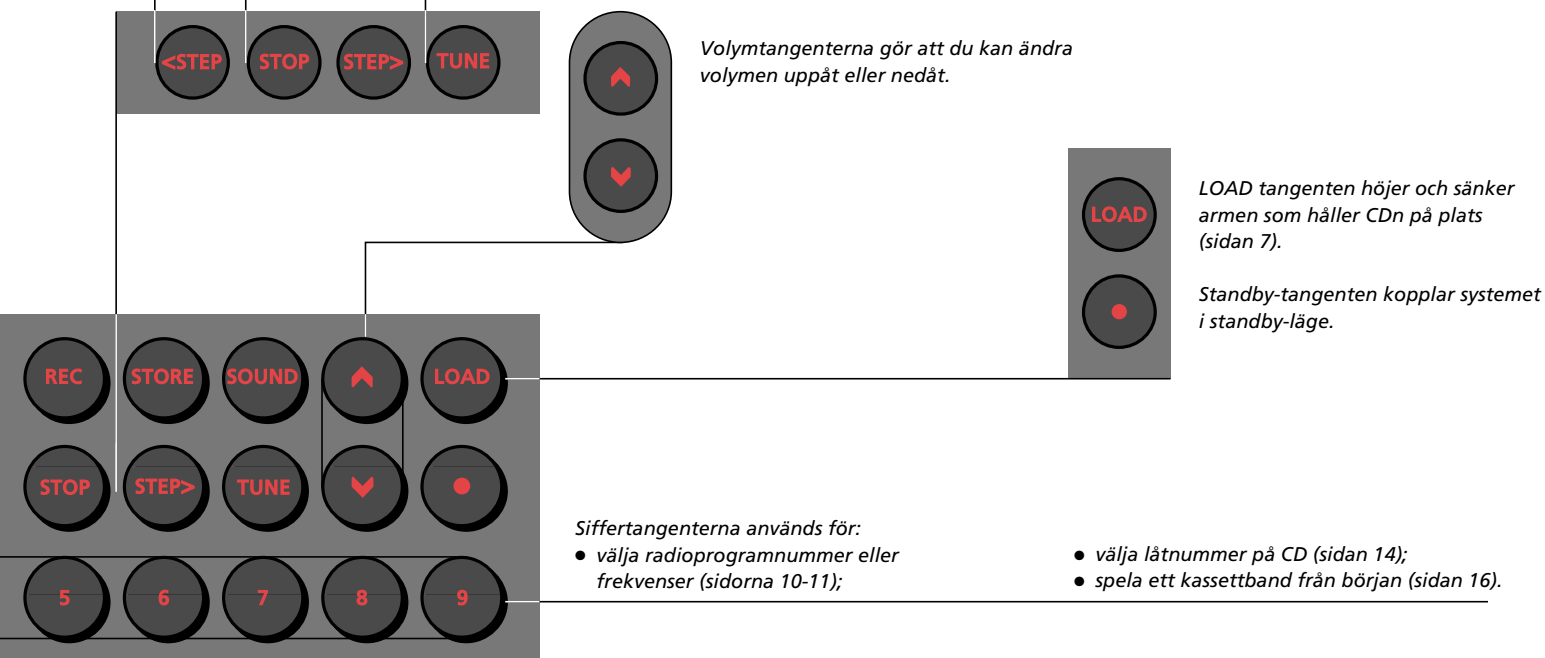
<STEP STOP STEP> TUNE

Volymtangenterna gör att du kan ändra volymen uppåt eller nedåt.

LOAD

LOAD tangenten höjer och sänker armen som håller CDn på plats (sidan 7).

Standby-tangenten kopplar systemet i standby-läge.

REC STORE SOUND LOAD

STOP STEP> TUNE

5 6 7 8 9

Siffertangenterna används för:
● välja radioprogramnummer eller frekvenser (sidorna 10-11);
● välja låtnummer på CD (sidan 14);
● spela ett kassettband från början (sidan 16).